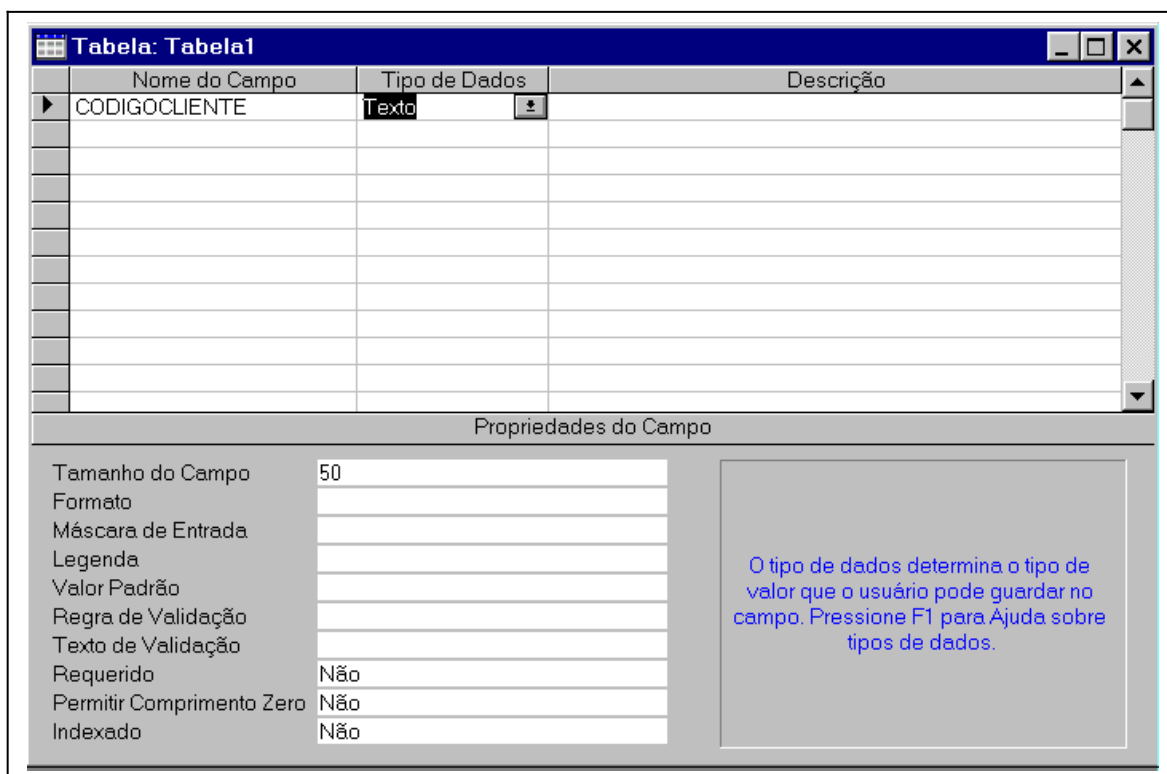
Tabela: Tabela1

| Nome do Campo | Tipo de Dados | Descrição |
|---|---|---|
| CODIGOCLIENTE | Texto | |

Propriedades do Campo

| | |
|---|---|
| Tamanho do Campo | 50 |
| Formato | |
| Máscara de Entrada | |
| Legenda | |
| Valor Padrão | |
| Regra de Validação | |
| Texto de Validação | |
| Requerido | Não |
| Permitir Comprimento Zero | Não |
| Indexado | Não |

O tipo de dados determina o tipo de valor que o usuário pode guardar no campo. Pressione F1 para Ajuda sobre tipos de dados.